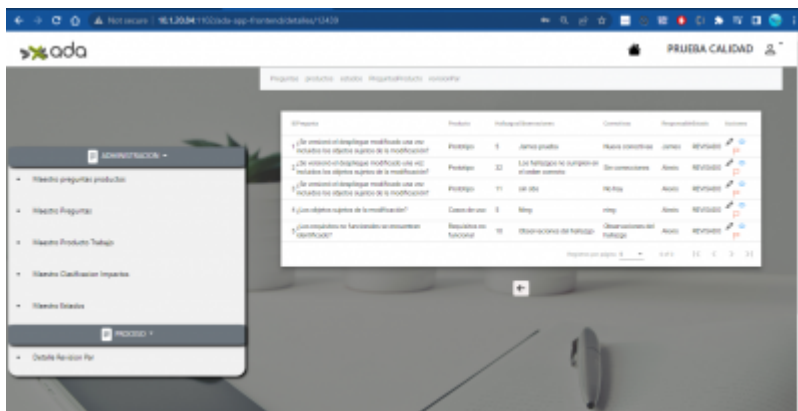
Not secure | 10.1.20.94:1102/ada-app-frontend/detalles/12439

ada

PRUEBA CALIDAD

Preguntas productos estados PreguntaProducto revisionPar

| IdPregunta | Producto | Hallazgo | Observaciones | Correctivas | Responsable | Estado | Acciones |
|---|---|---|---|---|---|---|---|
| 1 ¿Se versionó el despliegue modificado una vez incluidos los objetos sujetos de la modificación? | Prototipo | 5 | James prueba | Nueva correctivas | James | REVISADO | |
| 2 ¿Se versionó el despliegue modificado una vez incluidos los objetos sujetos de la modificación? | Prototipo | 32 | Los hallazgos no cumplen en el orden correcto | Sin correcciones | Alexis | REVISADO | |
| 3 ¿Se versionó el despliegue modificado una vez incluidos los objetos sujetos de la modificación? | Prototipo | 11 | ok obs | No hay | Alexis | REVISADO | |
| 4 ¿Los objetos sujetos de la modificación? | Casos de uso | 3 | Nmy | nmy | Alexis | REVISADO | |
| 5 ¿Los requisitos no funcionales se encuentran identificados? | Requisitos no funcional | 10 | Observaciones del hallazgo | Observaciones del hallazgo | Alexis | REVISADO | |

Registros por página: 5 1-5 of 5

ADMINISTRACION

Maestro preguntas productos

Maestro Preguntas

Maestro Producto Trabajo

Maestro Clasificacion Impactos

Maestro Estados

PROCESO

Detalle Revision Par